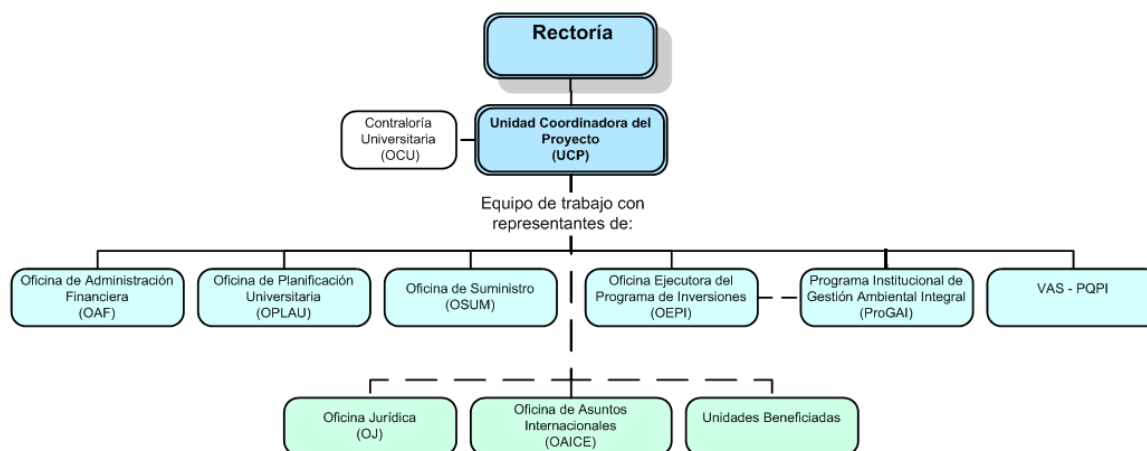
Rectoría

Contraloría Universitaria (OCU)

Unidad Coordinadora del Proyecto (UCP)

Equipo de trabajo con representantes de:

Oficina de Administración Financiera (OAF)

Oficina de Planificación Universitaria (OPLAU)

Oficina de Suministro (OSUM)

Oficina Ejecutora del Programa de Inversiones (OEPI)

Programa Institucional de Gestión Ambiental Integral (ProGAI)

VAS - PQPI

Oficina Jurídica (OJ)

Oficina de Asuntos Internacionales (OAICE)

Unidades Beneficiadas